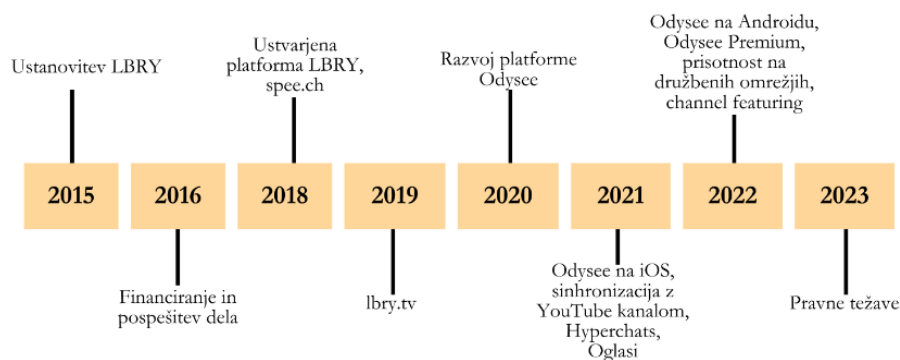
Ustanovitev LBRY

Ustvarjena platforma LBRY, spee.ch

Razvoj platforme Odysee

Odysee na Androidu, Odysee Premium, prisotnost na družbenih omrežjih, channel featuring

2015

2016

2018

2019

2020

2021

2022

2023

Financiranje in pospešitev dela

lbry.tv

Odysee na iOS, sinhronizacija z YouTube kanalom, Hyperchats, Oglasi

Pravne težave